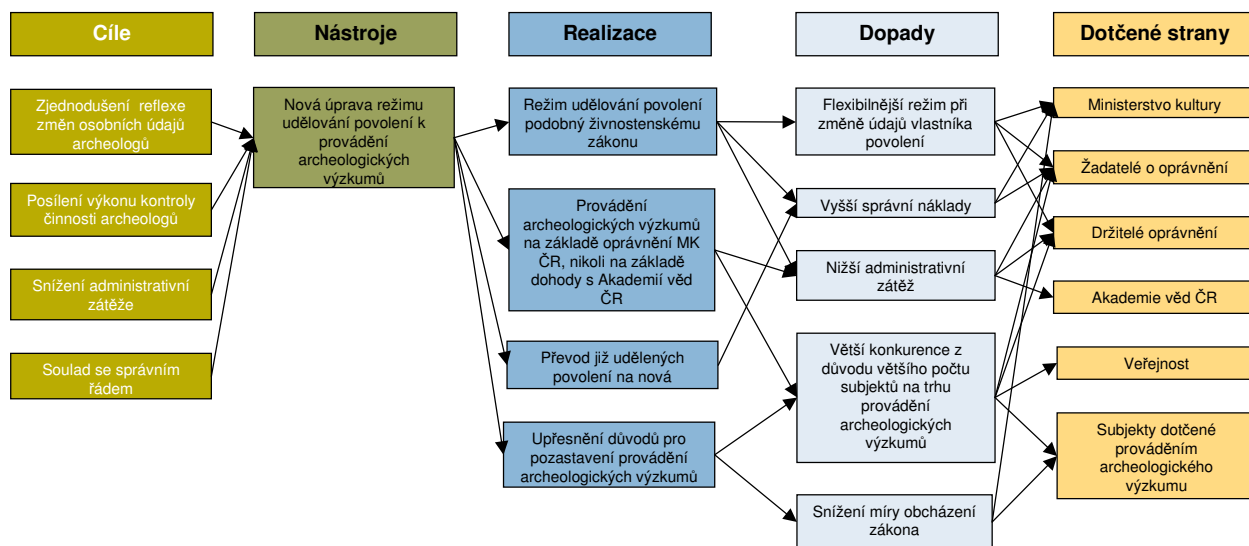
Cíle

Nástroje

Realizace

Dopady

Dotčené strany

Zjednodušení reflexe změn osobních údajů archeologů

Posílení výkonu kontroly činnosti archeologů

Snížení administrativní zátěže

Soulad se správním řádem

Nová úprava režimu udělování povolení k provádění archeologických výzkumů

Režim udělování povolení podobný živnostenskému zákonu

Provádění archeologických výzkumů na základě oprávnění MK ČR, nikoli na základě dohody s Akademií věd ČR

Převod již udělených povolení na nová

Upřesnění důvodů pro pozastavení provádění archeologických výzkumů

Flexibilnější režim při změně údajů vlastníka povolení

Vyšší správní náklady

Nižší administrativní zátěž

Větší konkurence z důvodu většího počtu subjektů na trhu provádění archeologických výzkumů

Snížení míry obcházení zákona

Ministerstvo kultury

Žadatelé o oprávnění

Držitelé oprávnění

Akademie věd ČR

Veřejnost

Subjekty dotčené prováděním archeologického výzkumu